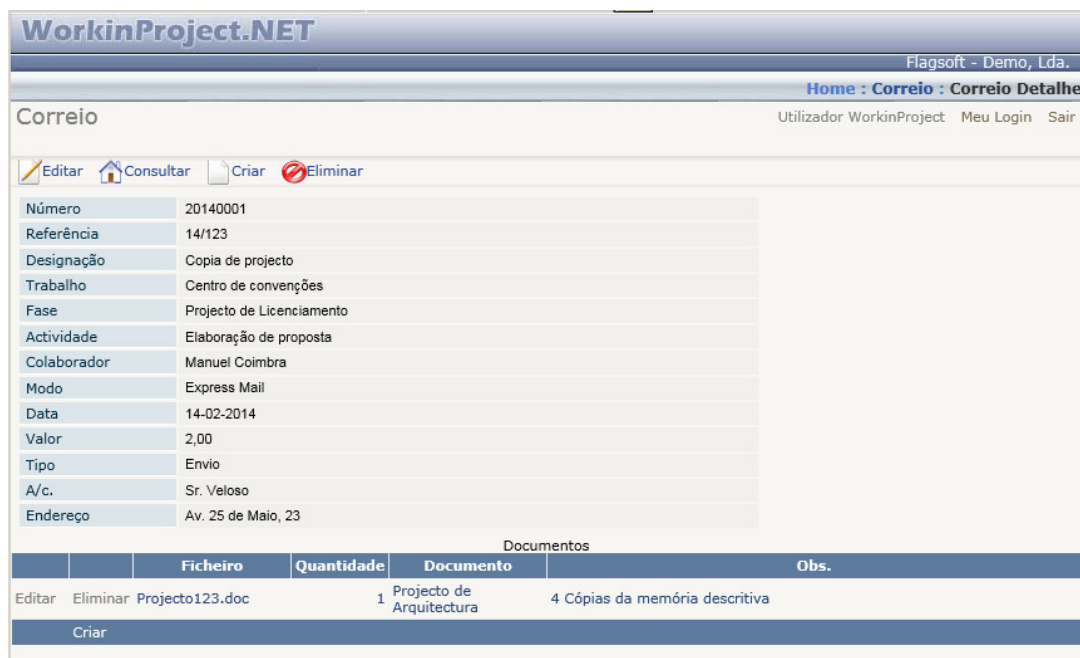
WorkinProject.NET

Flagsoft - Demo, Lda.

Home : Correio : Correio Detalhe

Correio

Utilizador WorkinProject Meu Login Sair

Editar Consultar Criar Eliminar

| | |
|---|---|
| Número | 20140001 |
| Referência | 14/123 |
| Designação | Copia de projecto |
| Trabalho | Centro de convenções |
| Fase | Projecto de Licenciamento |
| Actividade | Elaboração de proposta |
| Colaborador | Manuel Coimbra |
| Modo | Express Mail |
| Data | 14-02-2014 |
| Valor | 2,00 |
| Tipo | Envio |
| A/c. | Sr. Veloso |
| Endereço | Av. 25 de Maio, 23 |

Documentos

| | | Ficheiro | Quantidade | Documento | Obs. |
|---|---|---|---|---|---|
| Editar | Eliminar | Projecto123.doc | 1 | Projecto de Arquitectura | 4 Cópias da memória descritiva |

Criar